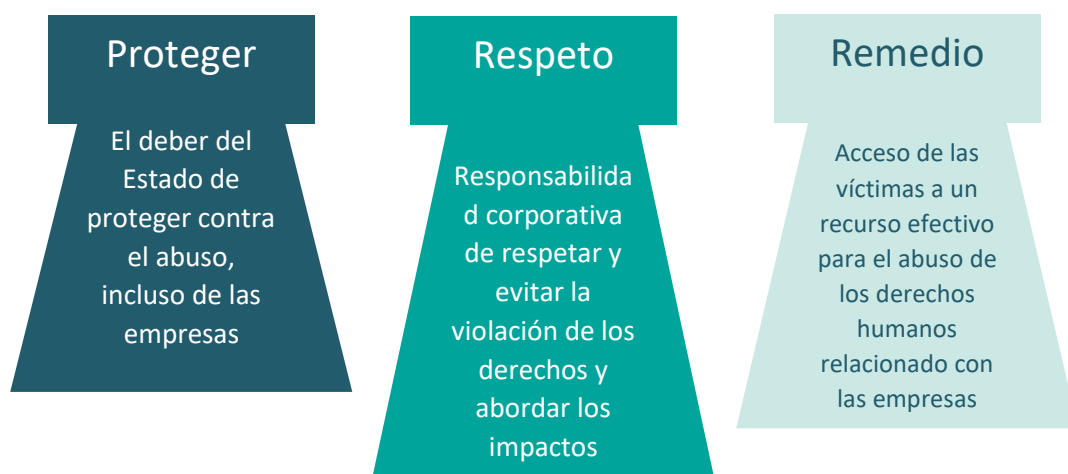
Proteger

El deber del Estado de proteger contra el abuso, incluso de las empresas

Respeto

Responsabilida d corporativa de respetar y evitar la violación de los derechos y abordar los impactos

Remedio

Acceso de las víctimas a un recurso efectivo para el abuso de los derechos humanos relacionado con las empresas